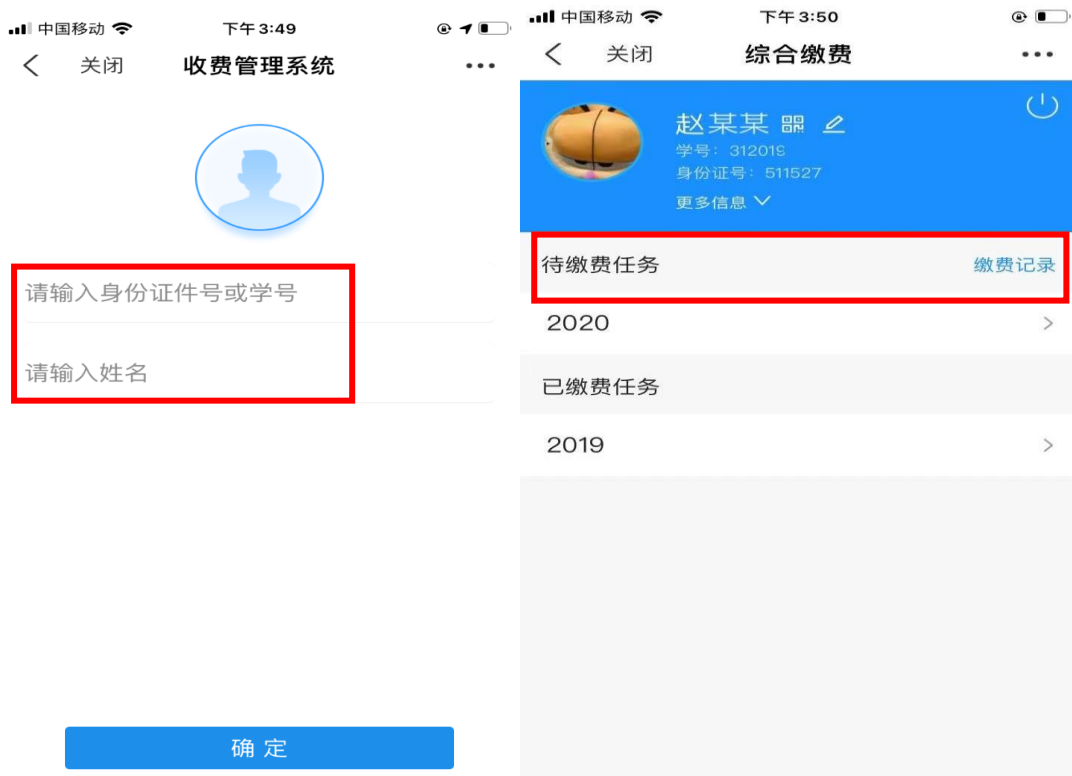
中国移动 下午 3:49

关闭 收费管理系统 •••

请输入身份证件号或学号

请输入姓名

确 定

中国移动 下午 3:50

关闭 综合缴费 •••

赵某某

学号：312019

身份证号：511527

更多信息

待缴费任务 缴费记录

2020

已缴费任务

2019